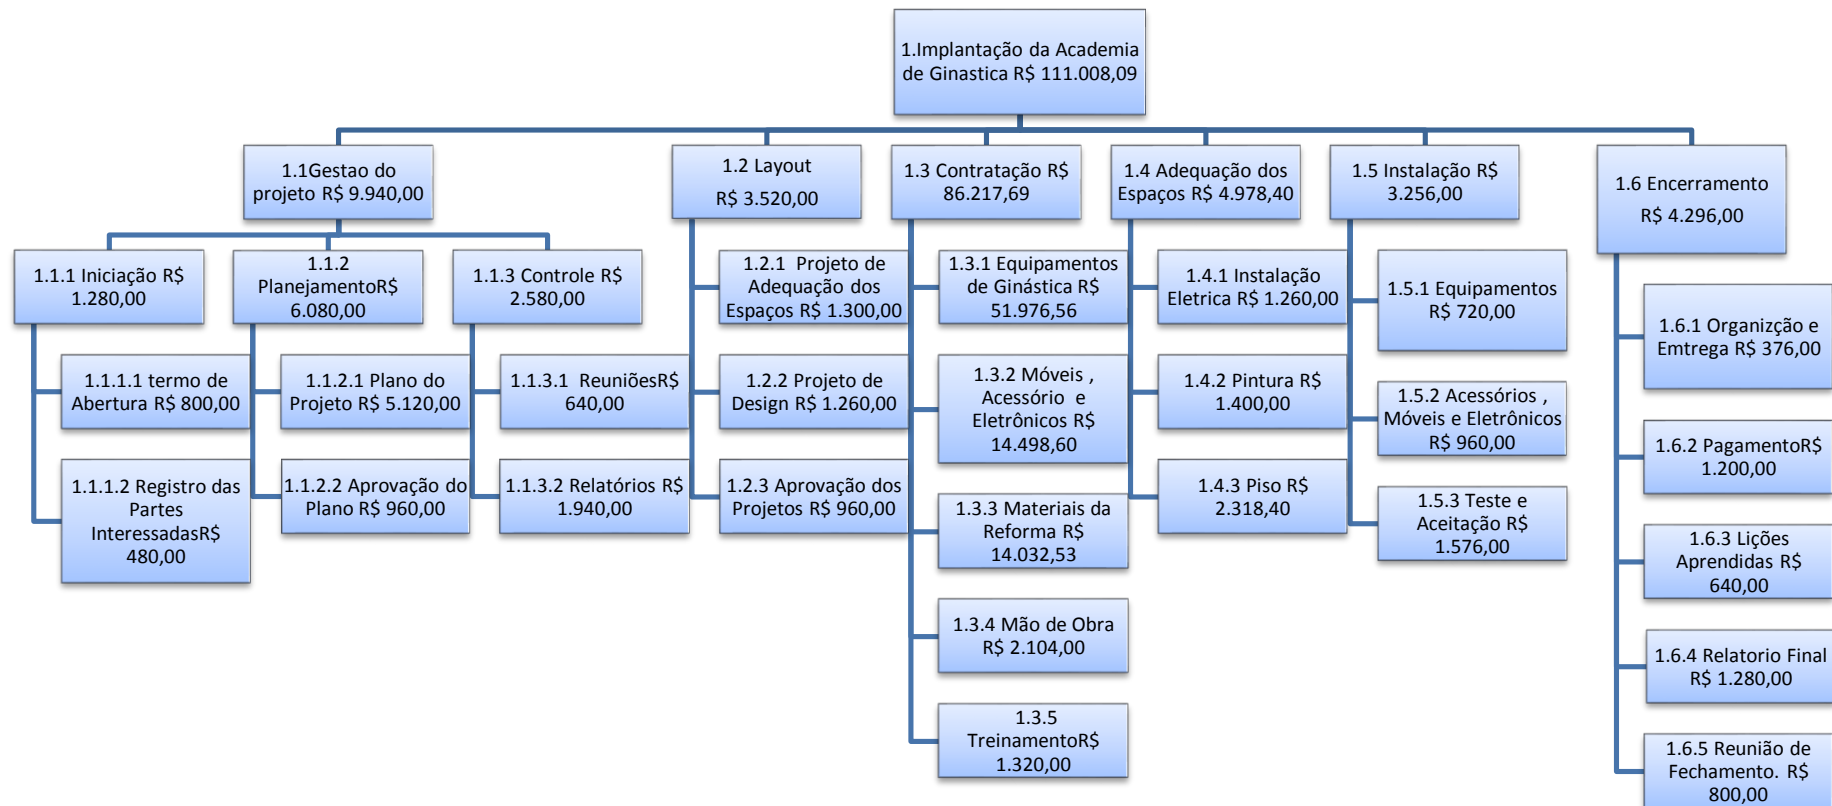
1.Implantação da Academia de Ginastica R$ 111.008,09

1.1Gestao do projeto R$ 9.940,00

1.1.1 Iniciação R$ 1.280,00

1.1.1.1 termo de Abertura R$ 800,00

1.1.1.2 Registro das Partes InteressadasR$ 480,00

1.1.2 PlanejamentoR$ 6.080,00

1.1.2.1 Plano do Projeto R$ 5.120,00

1.1.2.2 Aprovação do Plano R$ 960,00

1.1.3 Controle R$ 2.580,00

1.1.3.1 ReuniõesR$ 640,00

1.1.3.2 Relatórios R$ 1.940,00

1.2 Layout R$ 3.520,00

1.2.1 Projeto de Adequação dos Espaços R$ 1.300,00

1.2.2 Projeto de Design R$ 1.260,00

1.2.3 Aprovação dos Projetos R$ 960,00

1.3 Contratação R$ 86.217,69

1.3.1 Equipamentos de Ginástica R$ 51.976,56

1.3.2 Móveis , Acessório e Eletrônicos R$ 14.498,60

1.3.3 Materiais da Reforma R$ 14.032,53

1.3.4 Mão de Obra R$ 2.104,00

1.3.5 TreinamentoR$ 1.320,00

1.4 Adequação dos Espaços R$ 4.978,40

1.4.1 Instalação Eletrica R$ 1.260,00

1.4.2 Pintura R$ 1.400,00

1.4.3 Piso R$ 2.318,40

1.5 Instalação R$ 3.256,00

1.5.1 Equipamentos R$ 720,00

1.5.2 Acessórios , Móveis e Eletrônicos R$ 960,00

1.5.3 Teste e Aceitação R$ 1.576,00

1.6 Encerramento R$ 4.296,00

1.6.1 Organização e Emtrega R$ 376,00

1.6.2 PagamentoR$ 1.200,00

1.6.3 Lições Aprendidas R$ 640,00

1.6.4 Relatorio Final R$ 1.280,00

1.6.5 Reunião de Fechamento. R$ 800,00